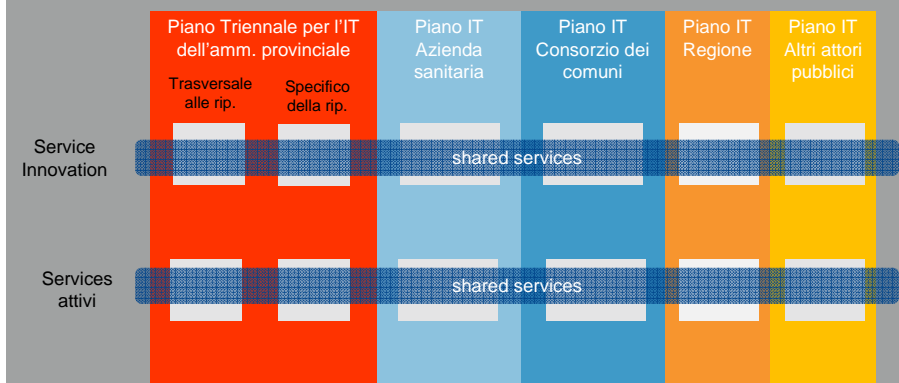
Piano Triennale per l'IT dell'amm. provinciale

Trasversale alle rip.

Specifico della rip.

Piano IT Azienda sanitaria

Piano IT Consorzio dei comuni

Piano IT Regione

Piano IT Altri attori pubblici

Service Innovation

shared services

Services attivi

shared services